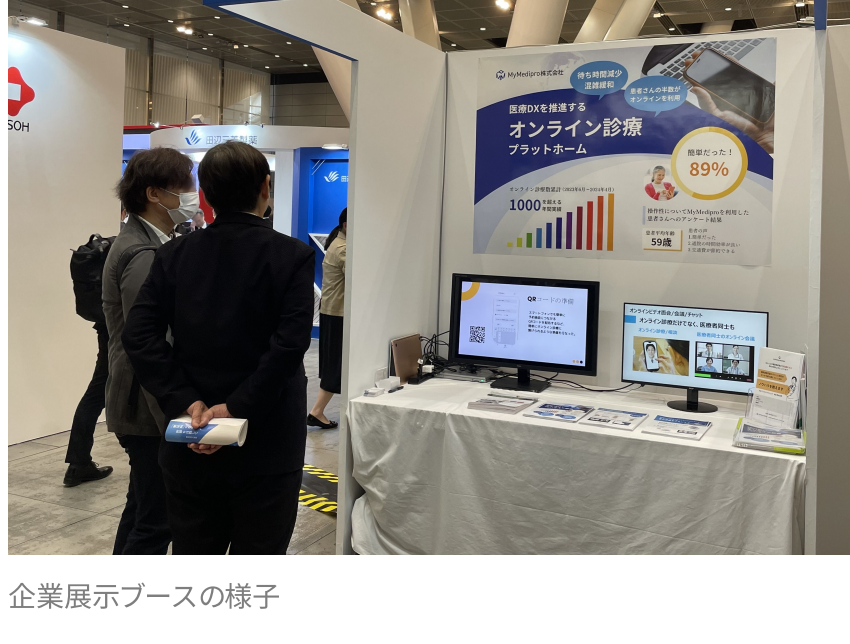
SOH

田辺三菱製薬

MyMedipro株式会社

待ち時間減少
混雑緩和

患者さんの半数がオンラインを利用

医療DXを推進する
オンライン診療
プラットホーム

簡単だった！
89%

オンライン診療数累計（2023年6月〜2024年4月）
1000 件越える
年間実績

操作性についてMyMediproを利用した患者さんへのアンケート結果

患者平均年齢
59歳

QR コードの準備

オンラインビデオ面会/会議/チャット
オンライン診療だけでなく、医療者同士も

企業展示ブースの様子